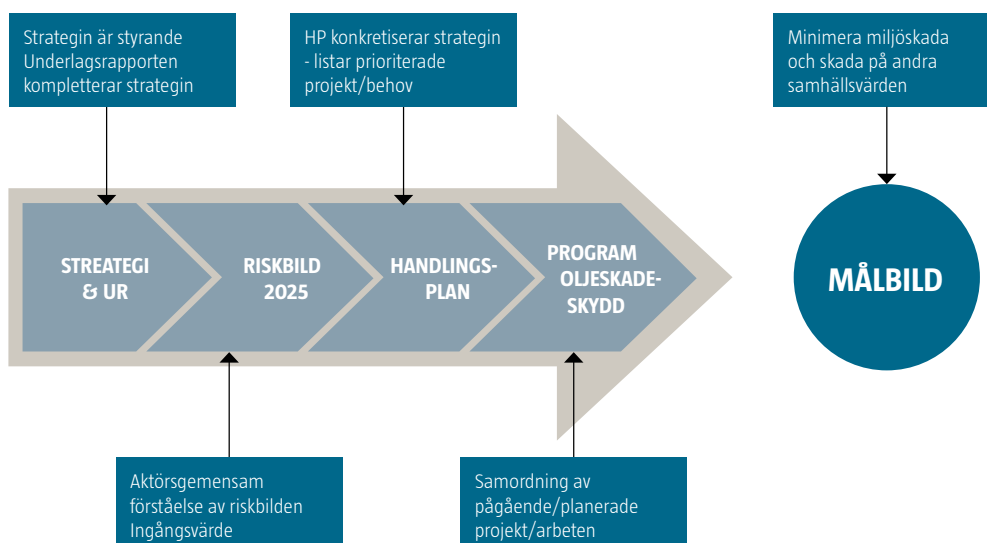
Strategin är styrande
Underlagsrapporten kompletterar strategin

HP konkretiserar strategin - listar prioriterade projekt/behov

Minimera miljöskada och skada på andra samhällsvärden

STREATEGI & UR

RISKBILD 2025

HANDLINGS-PLAN

PROGRAM OLJESKADE-SKYDD

MÅLBILD

Aktörsgemensam förståelse av riskbilden
Ingångsvärde

Samordning av pågående/planerade projekt/arbeten